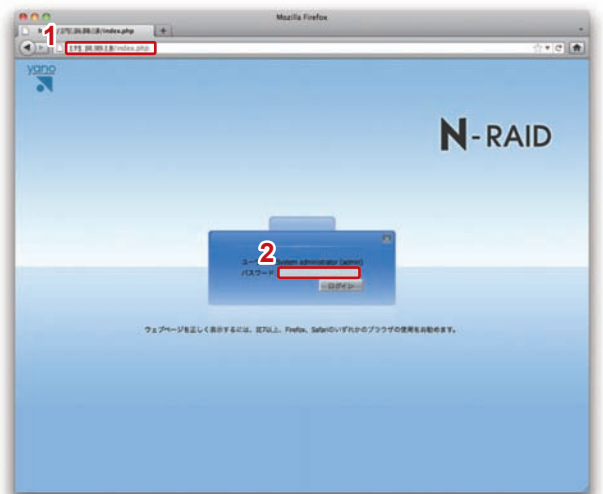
Mozilla Firefox

1

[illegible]/index.php

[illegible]/index.php

yano

N-RAID

2

ユーザー System administrator (admin)

パスワード

ログイン

ウェブページを正しく表示するには、IE7以上、Firefox、Safariのいずれかのブラウザの使用をお勧めます。